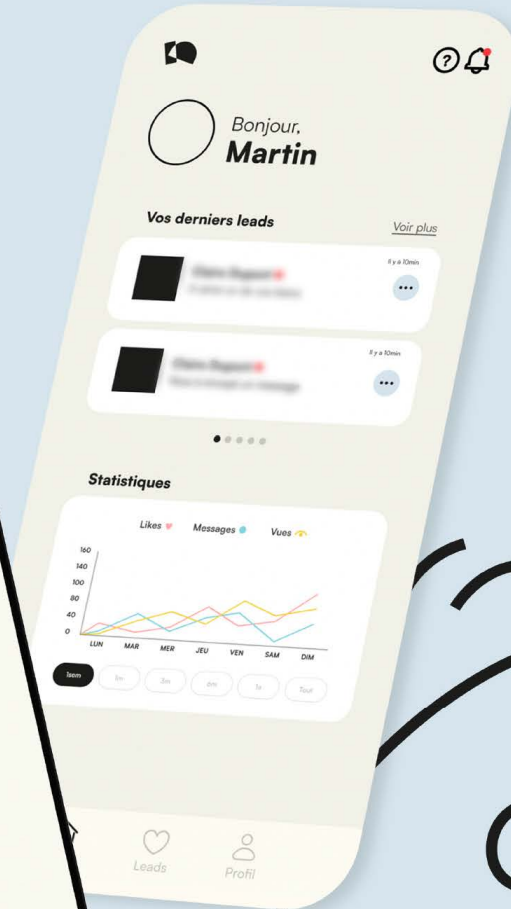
Bonjour,
Martin

Vos derniers leads

Voir plus

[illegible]
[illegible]
Il y a 10min

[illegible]
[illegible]
Il y a 10min

Statistiques

Likes
Messages
Vues

160
140
100
80
40
20
0

LUN
MAR
MER
JEU
VEN
SAM
DIM

1sem
1m
3m
6m
1a
Tout

Leads
Profil